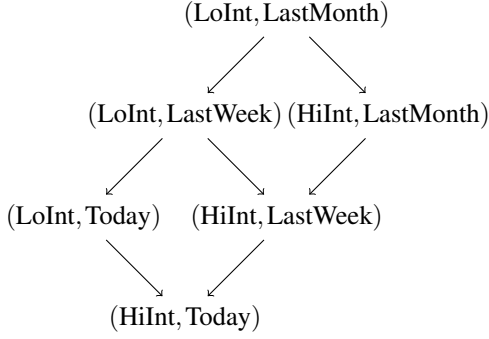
$(\mathrm{LoInt}, \mathrm{LastMonth})$

$(\mathrm{LoInt}, \mathrm{LastWeek})$ $(\mathrm{HiInt}, \mathrm{LastMonth})$

$(\mathrm{LoInt}, \mathrm{Today})$ $(\mathrm{HiInt}, \mathrm{LastWeek})$

$(\mathrm{HiInt}, \mathrm{Today})$